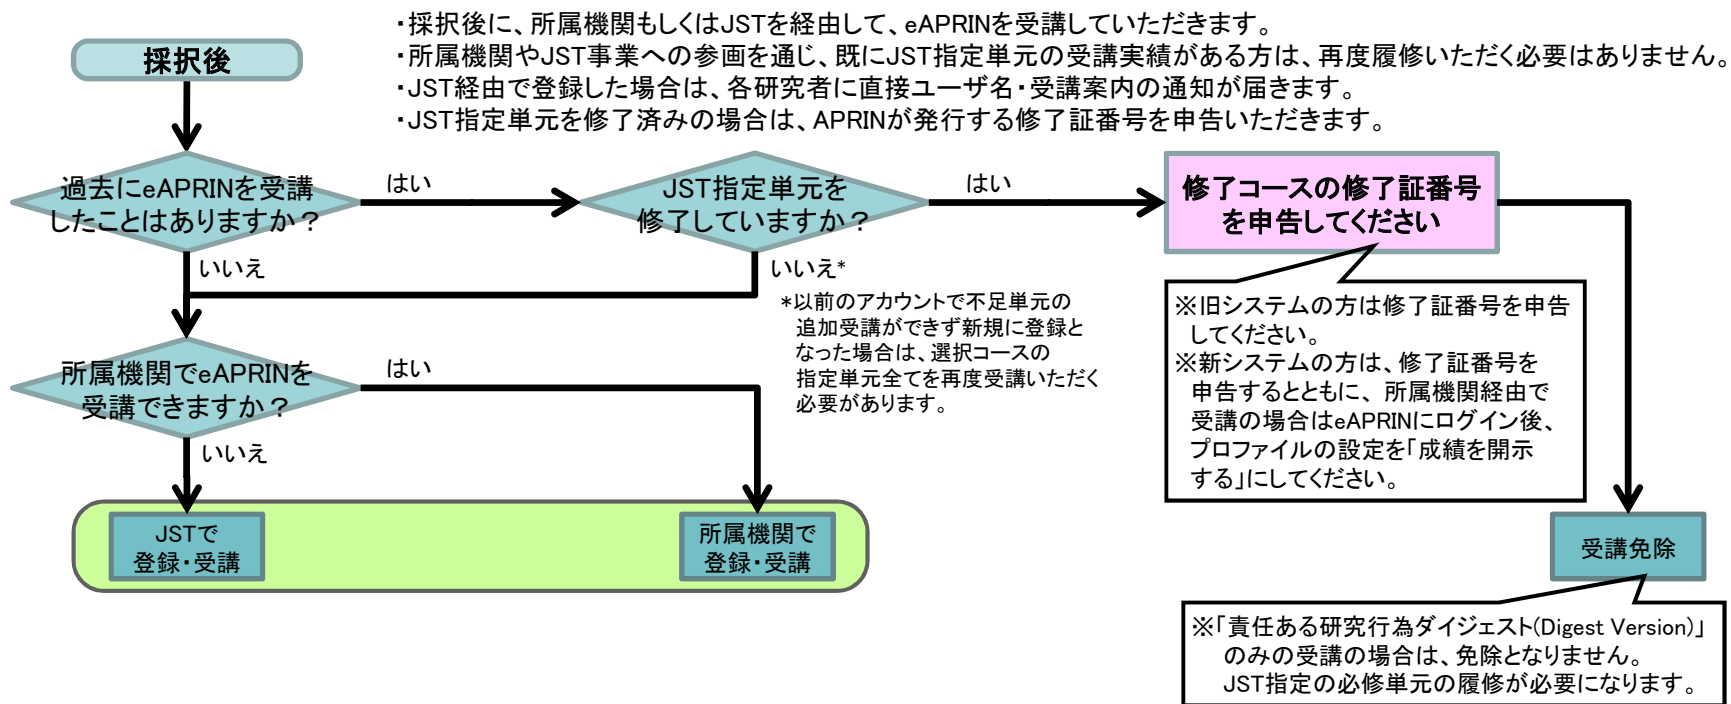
・採択後に、所属機関もしくはJSTを経由して、eAPRINを受講していただきます。
・所属機関やJST事業への参画を通じ、既にJST指定単元の受講実績がある方は、再度履修いただく必要はありません。
・JST経由で登録した場合は、各研究者に直接ユーザ名・受講案内の通知が届きます。
・JST指定単元を修了済みの場合は、APRINが発行する修了証番号を申告いただきます。

採択後

過去にeAPRINを受講したことはありますか？

はい

JST指定単元を修了していますか？

はい

修了コースの修了証番号を申告してください

いいえ

いいえ*

*以前のアカウントで不足単元の追加受講ができず新規に登録となった場合は、選択コースの指定単元全てを再度受講いただく必要があります。

※旧システムの方は修了証番号を申告してください。
※新システムの方は、修了証番号を申告するとともに、所属機関経由で受講の場合はeAPRINにログイン後、プロファイルの設定を「成績を開示する」にしてください。

所属機関でeAPRINを受講できますか？

はい

いいえ

JSTで登録・受講

所属機関で登録・受講

受講免除

※「責任ある研究行為ダイジェスト(Digest Version)」のみの受講の場合は、免除となりません。JST指定の必修単元の履修が必要になります。